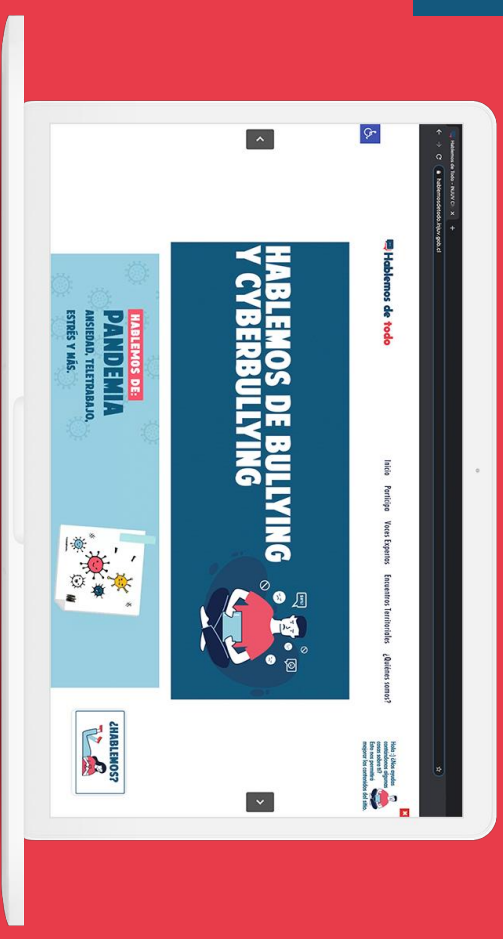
Hablemos de Todo - INJUV
hablemosdetodo.injuv.gob.cl

Hablemos de todo

Inicio
Participa
Voces Expertas
Encuentros Territoriales
¿Quiénes somos?

Hola :) ¿Has vivido situaciones algunas veces difícil? Esto nos permite mejorar los contenidos del sitio.

HABLEMOS DE BULLYING Y CYBERBULLYING

HABLEMOS DE:
PANDEMIA
ANSIEDAD, TELETRABAJO, ESTRÉS Y MÁS.

¿HABLEMOS?